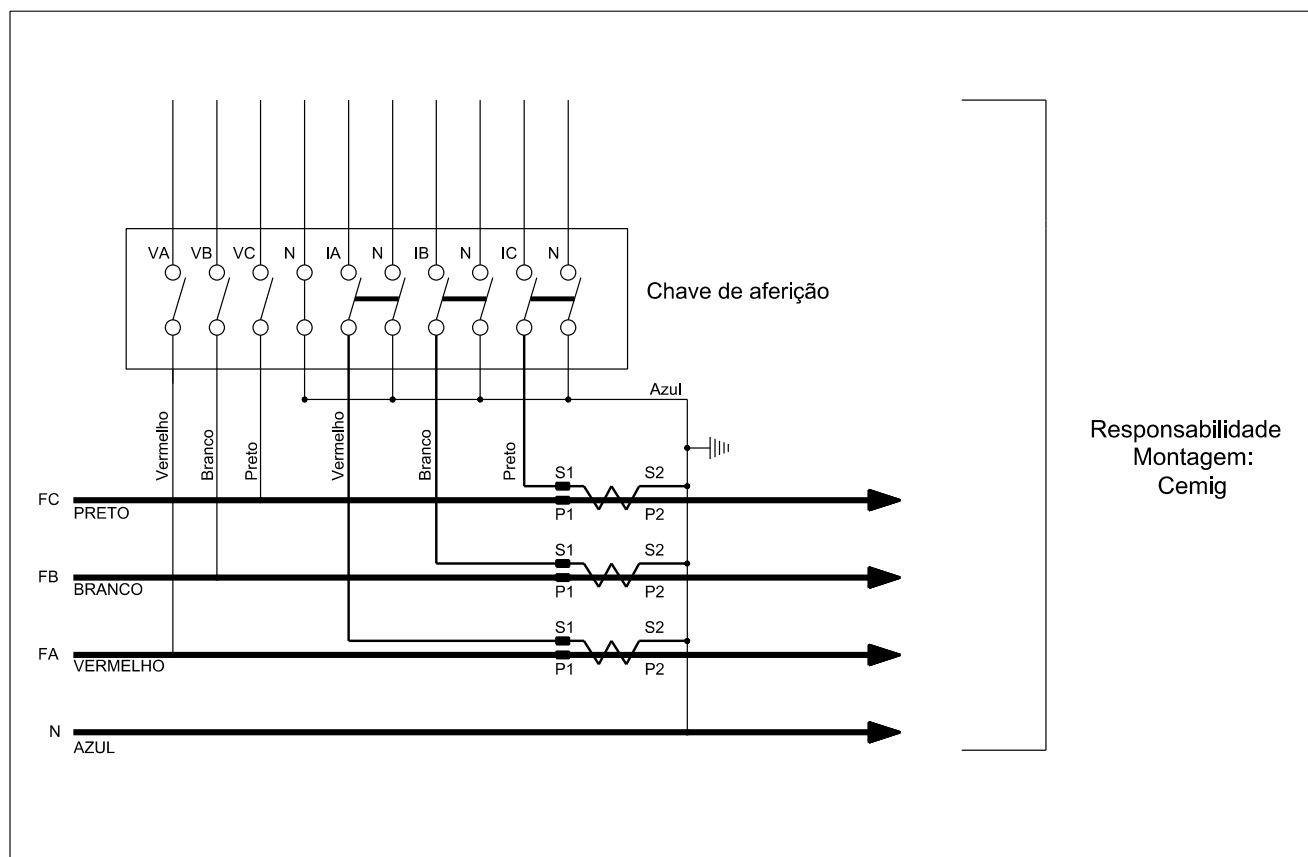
VA VB VC N IA N IB N IC N

Chave de aferição

Azul

Vermelho Branco Preto Vermelho Branco Preto

S1 S2
P1 P2
S1 S2
P1 P2
S1 S2
P1 P2

FC
PRETO

FB
BRANCO

FA
VERMELHO

N
AZUL

Responsabilidade
Montagem:
Cemig